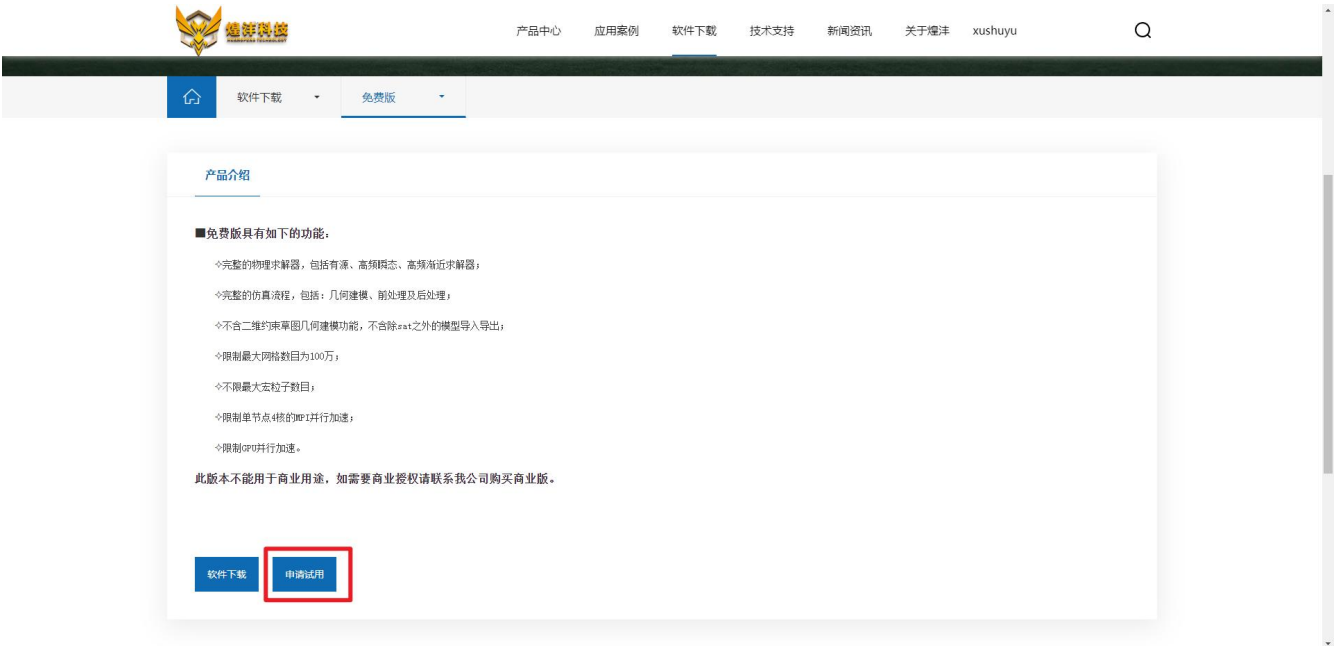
烜沣科技

产品中心 应用案例 软件下载 技术支持 新闻资讯 关于烜沣 xushuyu

软件下载 免费版

产品介绍

■免费版具有如下的功能：

✧完整的物理求解器，包括有源、高频瞬态、高频渐近求解器；

✧完整的仿真流程，包括：几何建模、前处理及后处理；

✧不含二维约束草图几何建模功能，不含除sat之外的模型导入导出；

✧限制最大网格数目为100万；

✧不限最大宏粒子数目；

✧限制单节点4核的MPI并行加速；

✧限制GPU并行加速。

此版本不能用于商业用途，如需要商业授权请联系我公司购买商业版。

软件下载 申请试用